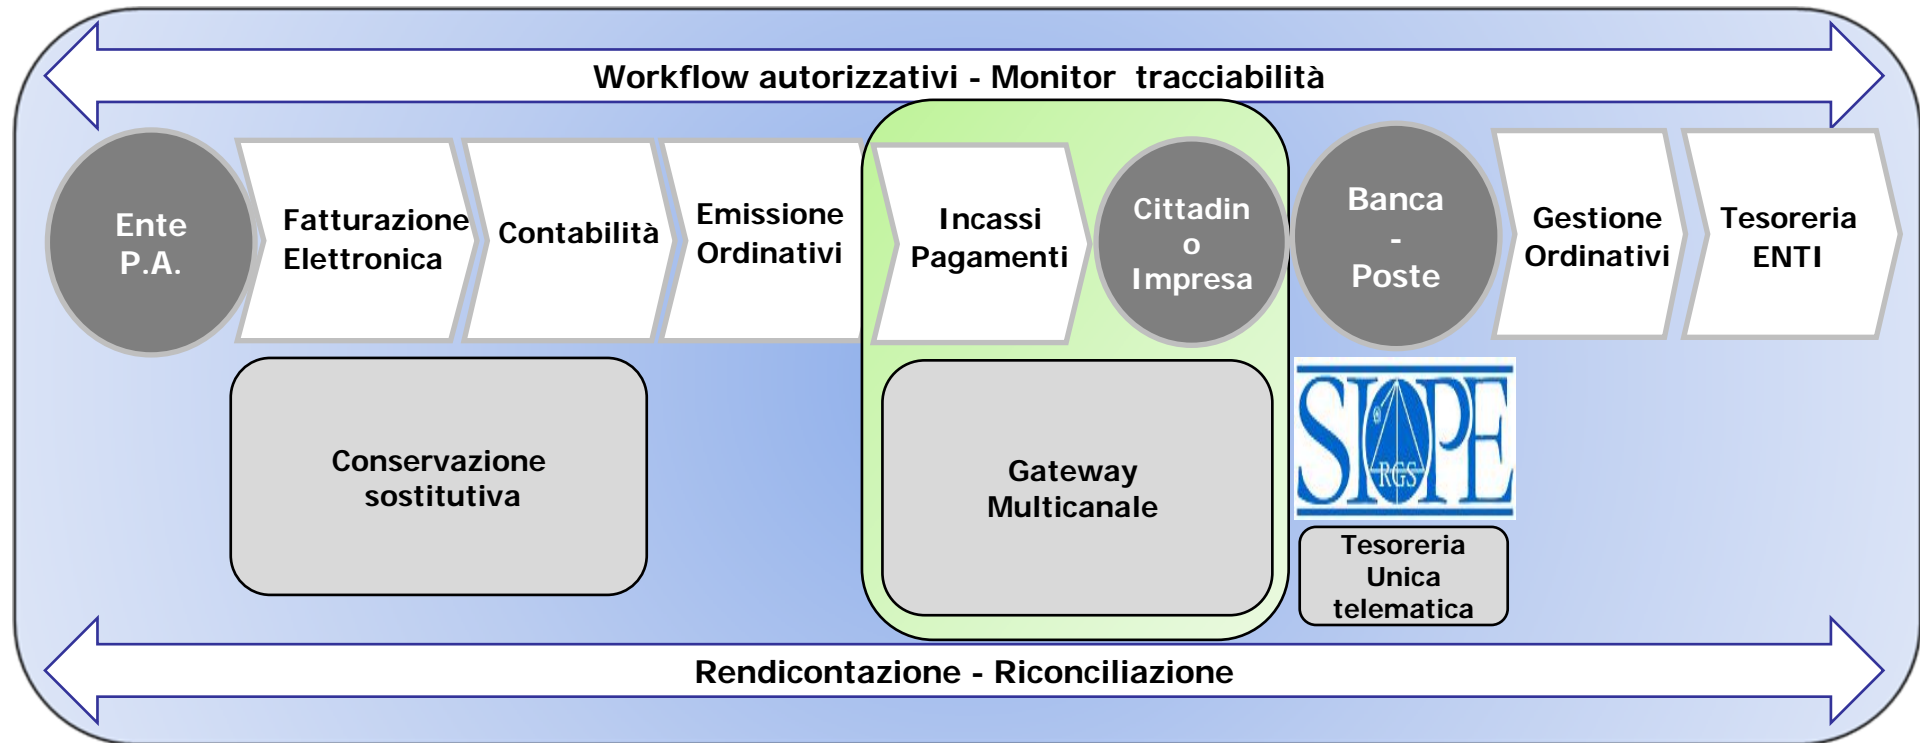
Workflow autorizzativi - Monitor tracciabilità

Ente P.A.

Fatturazione Elettronica

Contabilità

Emissione Ordinativi

Incassi Pagamenti

Cittadin o Impresa

Banca - Poste

Gestione Ordinativi

Tesoreria ENTI

Conservazione sostitutiva

Gateway Multicanale

SIOPE RGS

Tesoreria Unica telematica

Rendicontazione - Riconciliazione